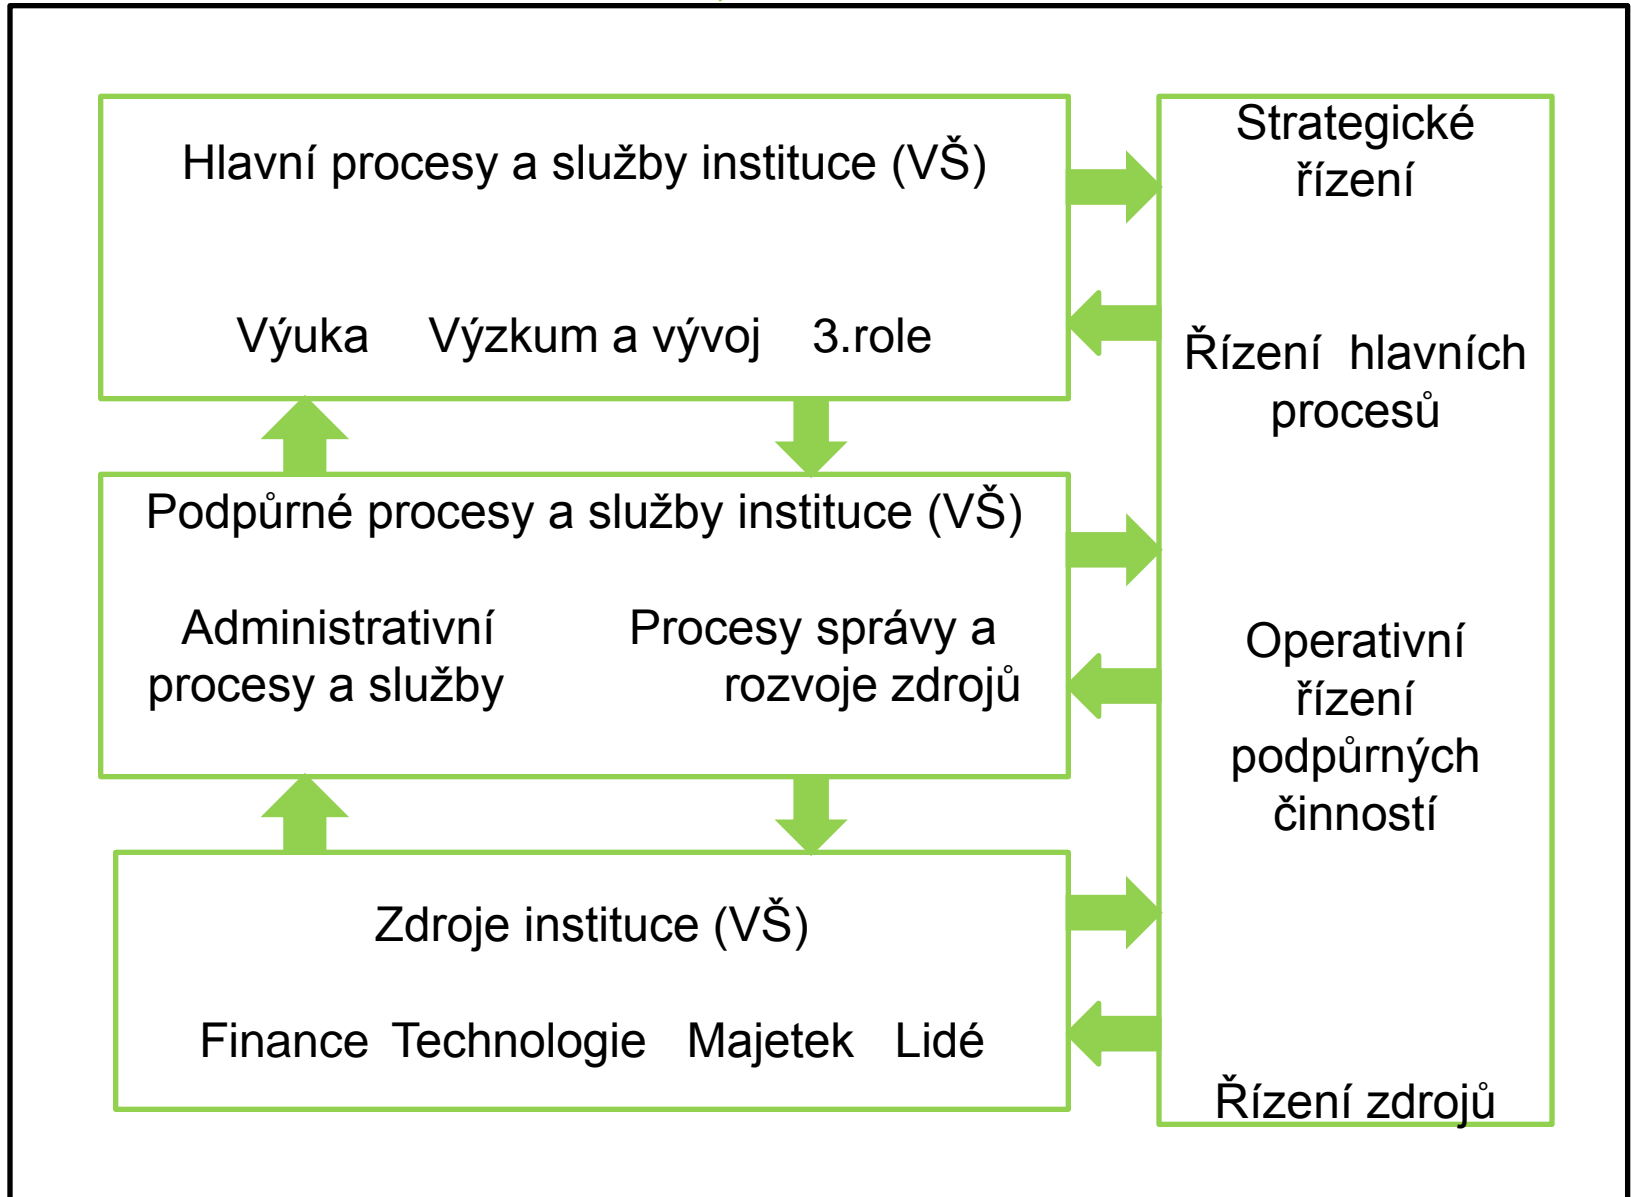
Hlavní procesy a služby instituce (VŠ)

Výuka Výzkum a vývoj 3.role

Podpůrné procesy a služby instituce (VŠ)

Administrativní procesy a služby

Procesy správy a rozvoje zdrojů

Zdroje instituce (VŠ)

Finance Technologie Majetek Lidé

Strategické řízení

Řízení hlavních procesů

Operativní řízení podpůrných činností

Řízení zdrojů